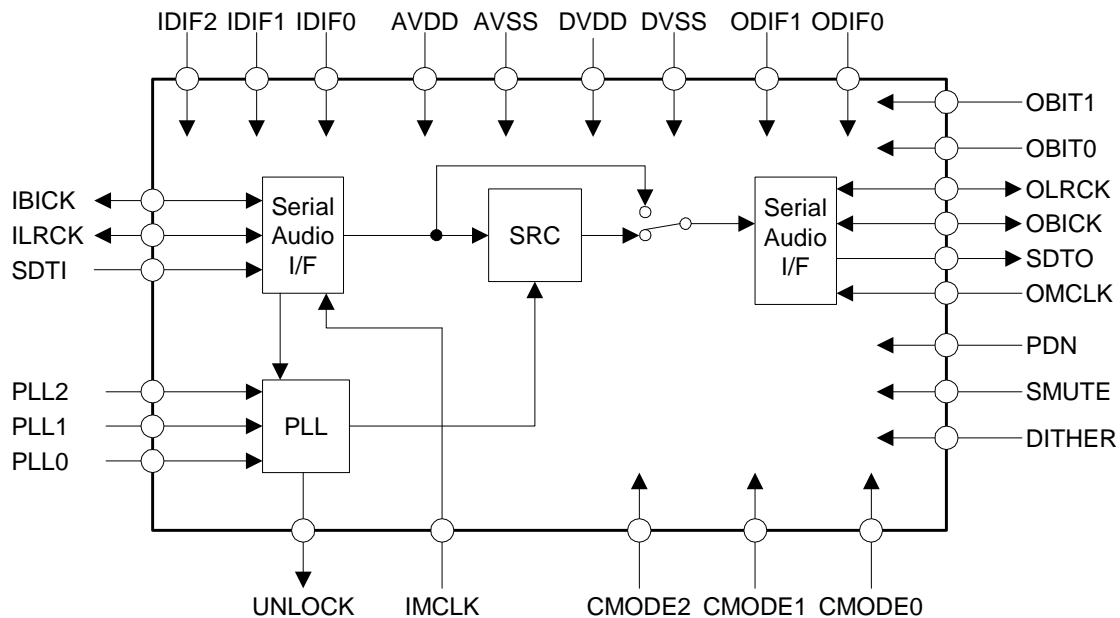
IDIF2 IDIF1 IDIF0 AVDD AVSS DVDD DVSS ODIF1 ODIF0

OBIT1
OBIT0

IBICK
ILRCK
SDTI

Serial Audio I/F

SRC

Serial Audio I/F

OLRCK
OBICK
SDTO
OMCLK

PDN
SMUTE
DITHER

PLL2
PLL1
PLL0

PLL

UNLOCK IMCLK CMODE2 CMODE1 CMODE0